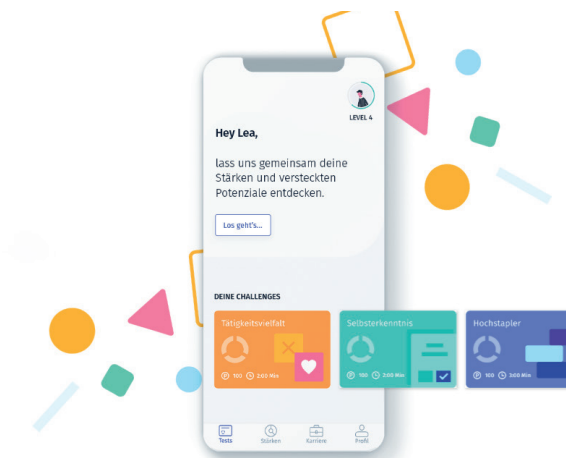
LEVEL 4

Hey Lea,

lass uns gemeinsam deine Stärken und versteckten Potenziale entdecken.

Los geht's...

DEINE CHALLENGES

Tätigkeitsvielfalt
100 2:00 Min

Selbsterkenntnis
100 2:00 Min

Hochstapler
100 3:00 Min

Tests
Stärken
Karriere
Profil